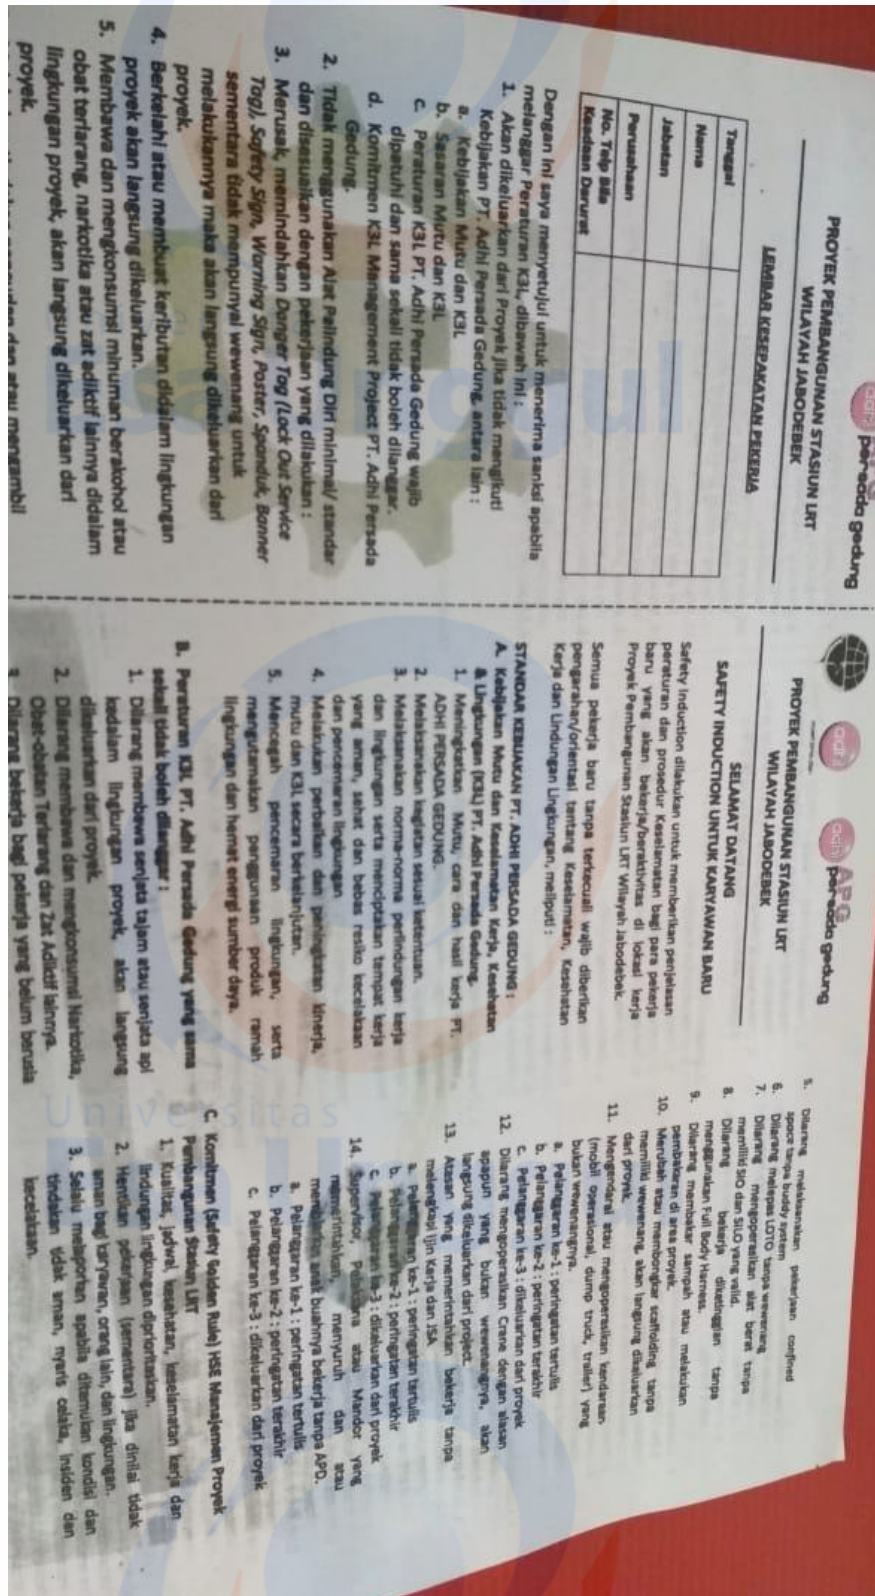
adhi persada gedung

PROYEK PEMBANGUNAN STASIUN LRT
WILAYAH JABODEBEK

LEMBAR KESEPAKATAN PEKERJA

| Tanggal | |
|---|---|
| Nama | |
| Jabatan | |
| Perusahaan | |
| No. Telp Bila Keadaan Darurat | |

Dengan ini saya menyetujui untuk menerima sanksi apabila melanggar Peraturan K3L, dibawah ini :

1. Akan dikeluarkan dari Proyek jika tidak mengikuti Kebijakan PT. Adhi Persada Gedung, antara lain :
a. Kebijakan Mutu dan K3L
b. Sasaran Mutu dan K3L
c. Peraturan K3L PT. Adhi Persada Gedung wajib dipatuhi dan sama sekali tidak boleh dilanggar.
d. Komitmen K3L Management Project PT. Adhi Persada Gedung.

2. Tidak menggunakan Alat Pelindung Diri minimal/ standar dan disesuaikan dengan pekerjaan yang dilakukan :

3. Merusak, memindahkan Danger Tag (Lock Out Service Tag), Safety Sign, Warning Sign, Poster, Spanduk, Banner sementara tidak mempunyai wewenang untuk melakukannya maka akan langsung dikeluarkan dari proyek.

4. Berkelahi atau membuat keributan didalam lingkungan proyek akan langsung dikeluarkan.

5. Membawa dan mengkonsumsi minuman beralkohol atau obat terlarang, narkotika atau zat adiktif lainnya didalam lingkungan proyek, akan langsung dikeluarkan dari proyek.

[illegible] dan atau mengambil

adhi persada gedung
APG

PROYEK PEMBANGUNAN STASIUN LRT
WILAYAH JABODEBEK

SELAMAT DATANG
SAFETY INDUCTION UNTUK KARYAWAN BARU

Safety Induction dilakukan untuk memberikan penjelasan peraturan dan prosedur Keselamatan bagi para pekerja baru yang akan bekerja/beraktivitas di lokasi kerja Proyek Pembangunan Stasiun LRT Wilayah Jabodebek.

Semua pekerja baru tanpa terkecuali wajib diberikan pengarahan/orientasi tentang Keselamatan, Kesehatan Kerja dan Lindungan Lingkungan, meliputi :

STANDAR KEBIJAKAN PT. ADHI PERSADA GEDUNG :
A. Kebijakan Mutu dan Keselamatan Kerja, Kesehatan & Lingkungan (K3L) PT. Adhi Persada Gedung.
1. Meningkatkan Mutu, cara dan hasil kerja PT. ADHI PERSADA GEDUNG.
2. Melaksanakan kegiatan sesuai ketentuan.
3. Melaksanakan norma-norma perlindungan kerja dan lingkungan serta menciptakan tempat kerja yang aman, sehat dan bebas resiko kecelakaan dan pencemaran lingkungan.
4. Melakukan perbaikan dan peningkatan kinerja, mutu dan K3L secara berkelanjutan.
5. Mencegah pencemaran lingkungan, serta mengutamakan penggunaan produk ramah lingkungan dan hemat energi sumber daya.

B. Peraturan K3L PT. Adhi Persada Gedung yang sama sekali tidak boleh dilanggar :
1. Dilarang membawa senjata tajam atau senjata api kedalam lingkungan proyek, akan langsung dikeluarkan dari proyek.
2. Dilarang membawa dan mengkonsumsi Narkotika, Obat-obatan Terlarang dan Zat Adiktif lainnya.
3. Dilarang bekerja bagi pekerja yang belum berusia

5. Dilarang melaksanakan pekerjaan confined space tanpa buddy system
6. Dilarang melepas LOTO tanpa wewenang
7. Dilarang mengoperasikan alat berat tanpa memiliki SIO dan SILO yang valid.
8. Dilarang bekerja diketinggian tanpa menggunakan Full Body Harness.
9. Dilarang membakar sampah atau melakukan pembakaran di area proyek.
10. Merubah atau membongkar scaffolding tanpa memiliki wewenang, akan langsung dikeluarkan dari proyek.
11. Mengendarai atau mengoperasikan kendaraan (mobil operasional, dump truck, trailer) yang bukan wewenangnya.
a. Pelanggaran ke-1 : peringatan tertulis
b. Pelanggaran ke-2 : peringatan terakhir
c. Pelanggaran ke-3 : dikeluarkan dari proyek
12. Dilarang mengoperasikan Crane dengan alasan apapun yang bukan wewenangnya, akan langsung dikeluarkan dari project.
13. Atasan yang memerintahkan bekerja tanpa melengkapi ijin kerja dan JSA
a. Pelanggaran ke-1 : peringatan tertulis
b. Pelanggaran ke-2 : peringatan terakhir
c. Pelanggaran ke-3 : dikeluarkan dari proyek
14. Supervisor, Pelaksana atau Mandor yang memerintahkan, menyuruh dan atau membiarkan anak buahnya bekerja tanpa APD.
a. Pelanggaran ke-1 : peringatan tertulis
b. Pelanggaran ke-2 : peringatan terakhir
c. Pelanggaran ke-3 : dikeluarkan dari proyek

C. Komitmen (Safety Golden Rule) HSE Manajemen Proyek Pembangunan Stasiun LRT
1. Kualitas, jadwal, kesehatan, keselamatan kerja dan lindungan lingkungan diprioritaskan.
2. Hentikan pekerjaan (sementara) jika dinilai tidak aman bagi karyawan, orang lain, dan lingkungan.
3. Selalu melaporkan apabila ditemukan kondisi dan tindakan tidak aman, nyaris celaka, insiden dan kecelakaan.